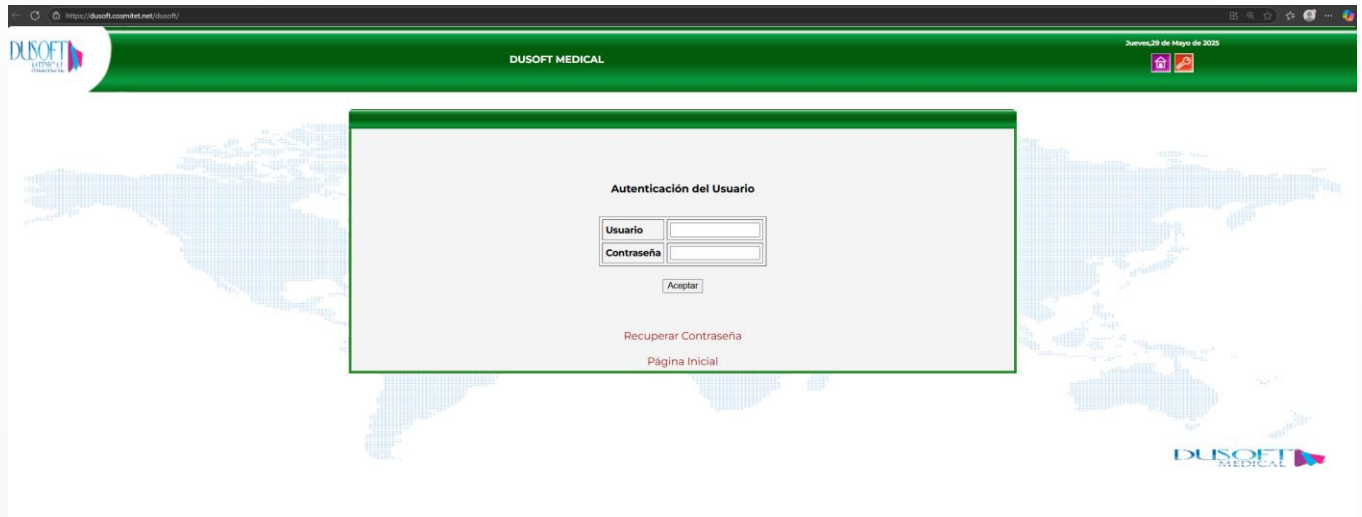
https://dusoft.cosmitet.net/dusoft/

DUSOFT MEDICAL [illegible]

DUSOFT MEDICAL

Jueves,29 de Mayo de 2025

Autenticación del Usuario

| Usuario | |
|---|---|
| Contraseña | |

Aceptar

Recuperar Contraseña

Página Inicial

DUSOFT MEDICAL